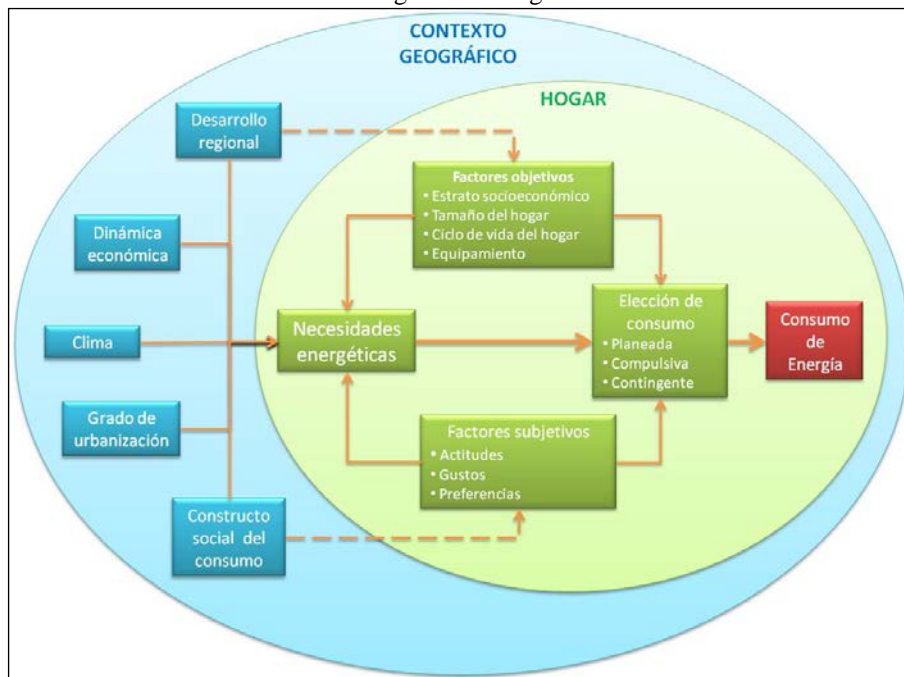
CONTEXTO GEOGRÁFICO

HOGAR

Desarrollo regional

Dinámica económica

Clima

Grado de urbanización

Constructo social del consumo

Factores objetivos
• Estrato socioeconómico
• Tamaño del hogar
• Ciclo de vida del hogar
• Equipamiento

Necesidades energéticas

Elección de consumo
• Planeada
• Compulsiva
• Contingente

Consumo de Energía

Factores subjetivos
• Actitudes
• Gustos
• Preferencias